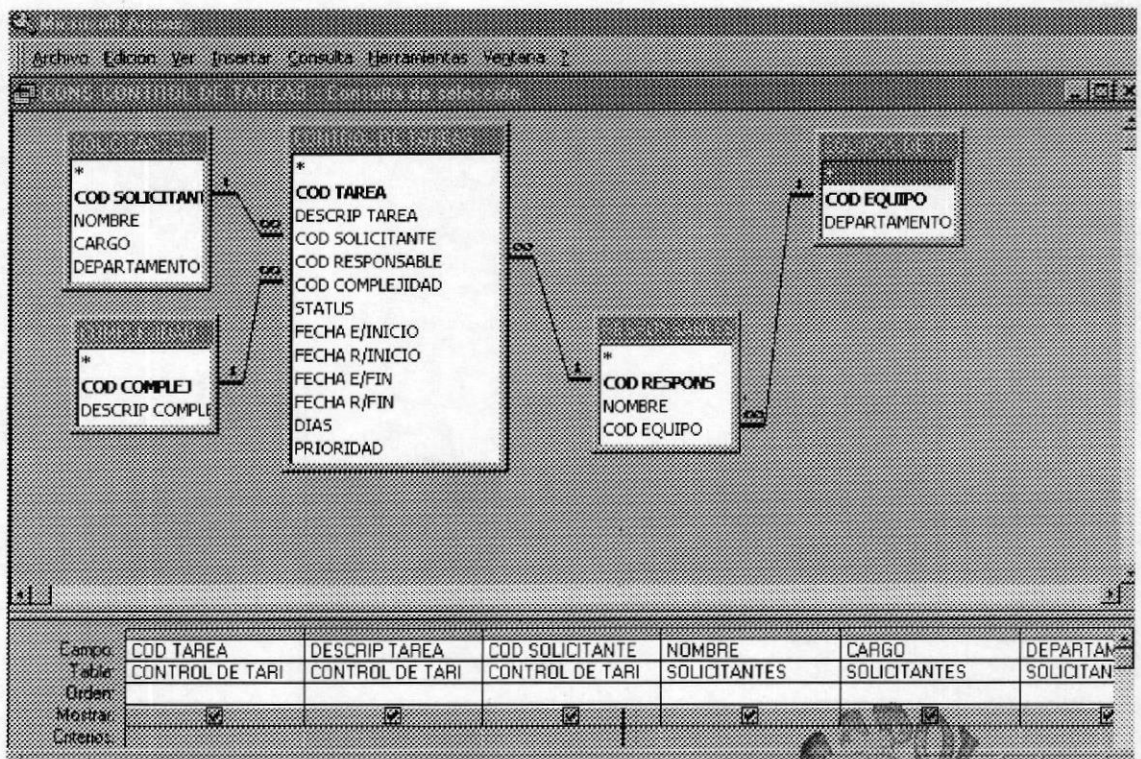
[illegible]

Archivo Edicion Ver Insertar Consulta Herramientas Ventana ?

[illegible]

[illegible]
*
COD SOLICITANT
NOMBRE
CARGO
DEPARTAMENTO

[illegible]
*
COD COMPLEJ
DESCRIP COMPLE

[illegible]
*
COD TAREA
DESCRIP TAREA
COD SOLICITANTE
COD RESPONSABLE
COD COMPLEJIDAD
STATUS
FECHA E/INICIO
FECHA R/INICIO
FECHA E/FIN
FECHA R/FIN
DIAS
PRIORIDAD

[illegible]
*
COD RESPONS
NOMBRE
COD EQUIPO

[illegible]
*
COD EQUIPO
DEPARTAMENTO

1 ∞ ∞ 1 ∞ 1 1 ∞

| Campo: | COD TAREA | DESCRIP TAREA | COD SOLICITANTE | NOMBRE | CARGO | DEPARTAM |
|---|---|---|---|---|---|---|
| Tabla: | CONTROL DE TARI | CONTROL DE TARI | CONTROL DE TARI | SOLICITANTES | SOLICITANTES | SOLICITAN |
| Orden: | | | | | | |
| Mostrar: | ☑ | ☑ | ☑ | ☑ | ☑ | ☑ |
| Criterios: | | | | | | |